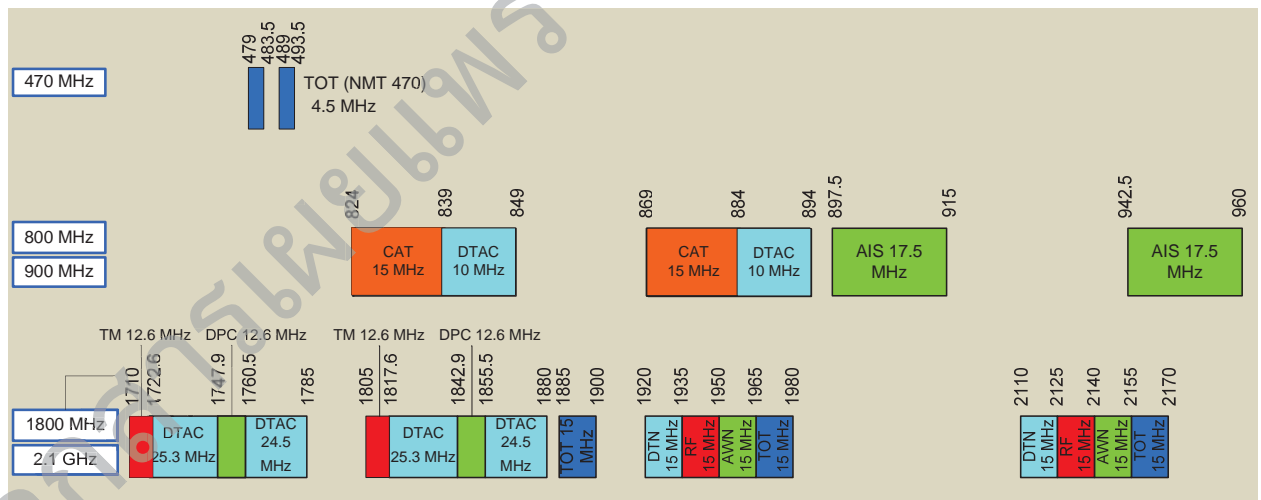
470 MHz

479 483.5 489 493.5

TOT (NMT 470) 4.5 MHz

800 MHz
900 MHz

824 839 849
CAT 15 MHz
DTAC 10 MHz

869 884 894
CAT 15 MHz
DTAC 10 MHz

897.5 915
AIS 17.5 MHz

942.5 960
AIS 17.5 MHz

1800 MHz
2.1 GHz

TM 12.6 MHz DPC 12.6 MHz
1710 1722.6 1747.9 1760.5 1785
DTAC 25.3 MHz
DTAC 24.5 MHz

TM 12.6 MHz DPC 12.6 MHz
1805 1817.6 1842.9 1855.5 1880
DTAC 25.3 MHz
DTAC 24.5 MHz

1885 1900
TOT 15 MHz

1920 1935 1950 1965 1980
DTN 15 MHz
RF 15 MHz
AWN 15 MHz
TOT 15 MHz

2110 2125 2140 2155 2170
DTN 15 MHz
RF 15 MHz
AWN 15 MHz
TOT 15 MHz